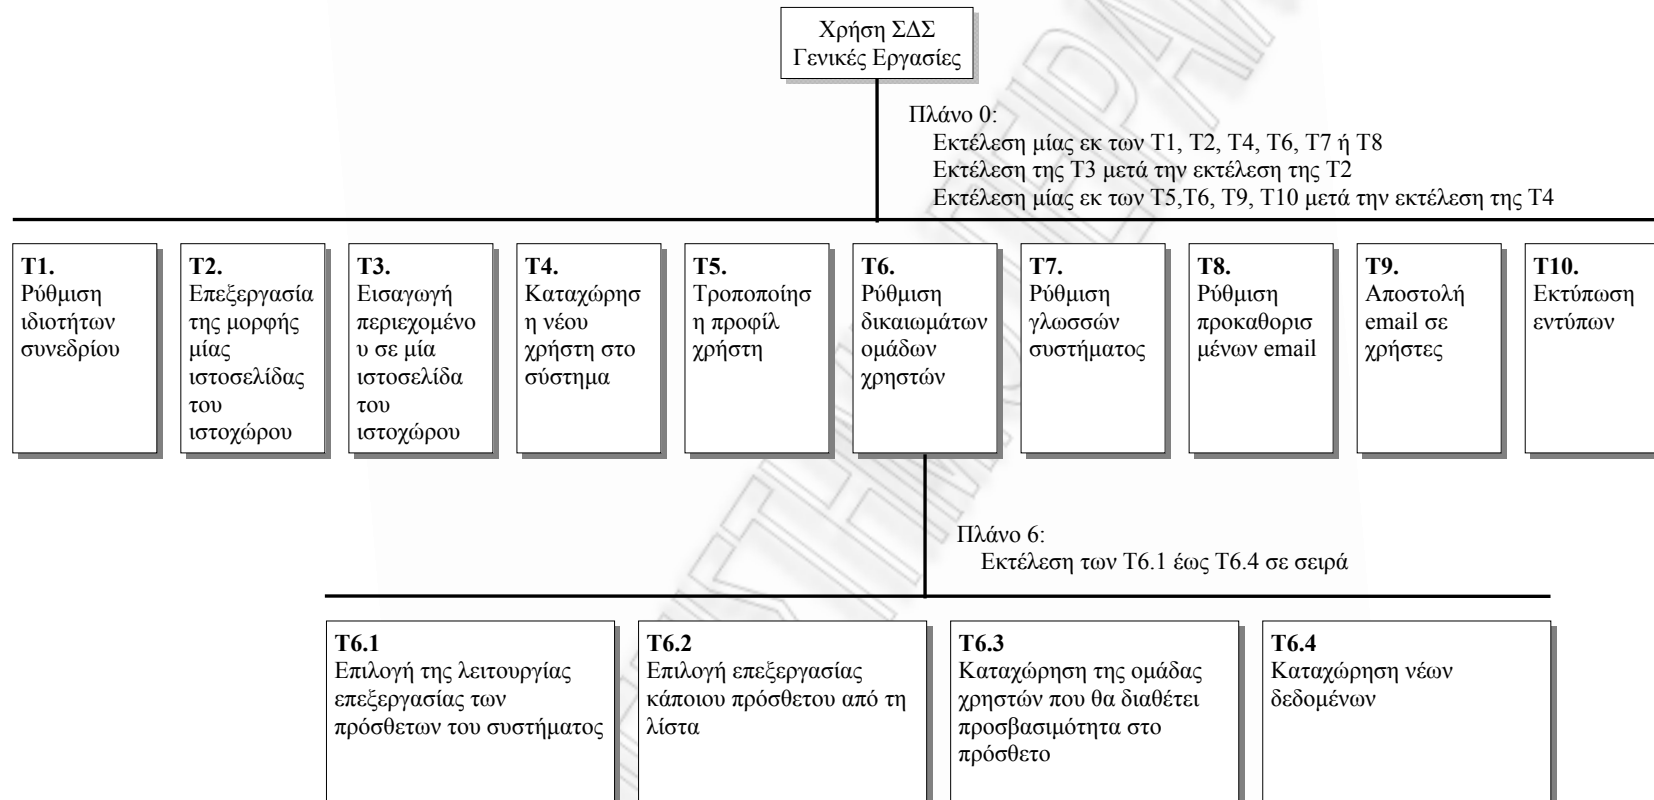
Χρήση ΣΔΣ
Γενικές Εργασίες

Πλάνο 0:
Εκτέλεση μίας εκ των Τ1, Τ2, Τ4, Τ6, Τ7 ή Τ8
Εκτέλεση της Τ3 μετά την εκτέλεση της Τ2
Εκτέλεση μίας εκ των Τ5,Τ6, Τ9, Τ10 μετά την εκτέλεση της Τ4

**Τ1.** Ρύθμιση ιδιοτήτων συνεδρίου

**Τ2.** Επεξεργασία της μορφής μίας ιστοσελίδας του ιστοχώρου

**Τ3.** Εισαγωγή περιεχομένου σε μία ιστοσελίδα του ιστοχώρου

**Τ4.** Καταχώρηση νέου χρήστη στο σύστημα

**Τ5.** Τροποποίηση προφίλ χρήστη

**Τ6.** Ρύθμιση δικαιωμάτων ομάδων χρηστών

**Τ7.** Ρύθμιση γλωσσών συστήματος

**Τ8.** Ρύθμιση προκαθορισμένων email

**Τ9.** Αποστολή email σε χρήστες

**Τ10.** Εκτύπωση εντύπων

Πλάνο 6:
Εκτέλεση των Τ6.1 έως Τ6.4 σε σειρά

**Τ6.1** Επιλογή της λειτουργίας επεξεργασίας των πρόσθετων του συστήματος

**Τ6.2** Επιλογή επεξεργασίας κάποιου πρόσθετου από τη λίστα

**Τ6.3** Καταχώρηση της ομάδας χρηστών που θα διαθέτει προσβασιμότητα στο πρόσθετο

**Τ6.4** Καταχώρηση νέων δεδομένων